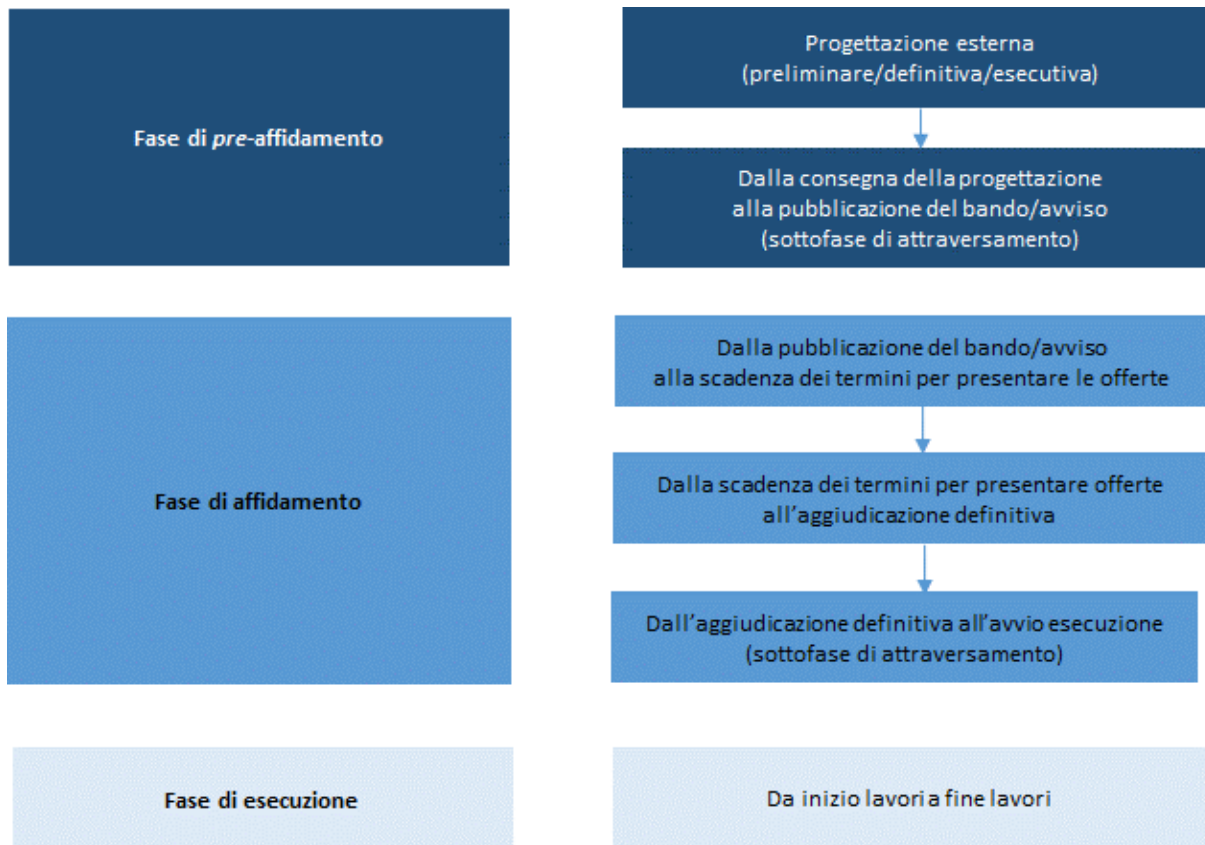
Fase di *pre*-affidamento

Progettazione esterna (preliminare/definitiva/esecutiva)

Dalla consegna della progettazione alla pubblicazione del bando/avviso (sottofase di attraversamento)

Fase di affidamento

Dalla pubblicazione del bando/avviso alla scadenza dei termini per presentare le offerte

Dalla scadenza dei termini per presentare offerte all'aggiudicazione definitiva

Dall'aggiudicazione definitiva all'avvio esecuzione (sottofase di attraversamento)

Fase di esecuzione

Da inizio lavori a fine lavori